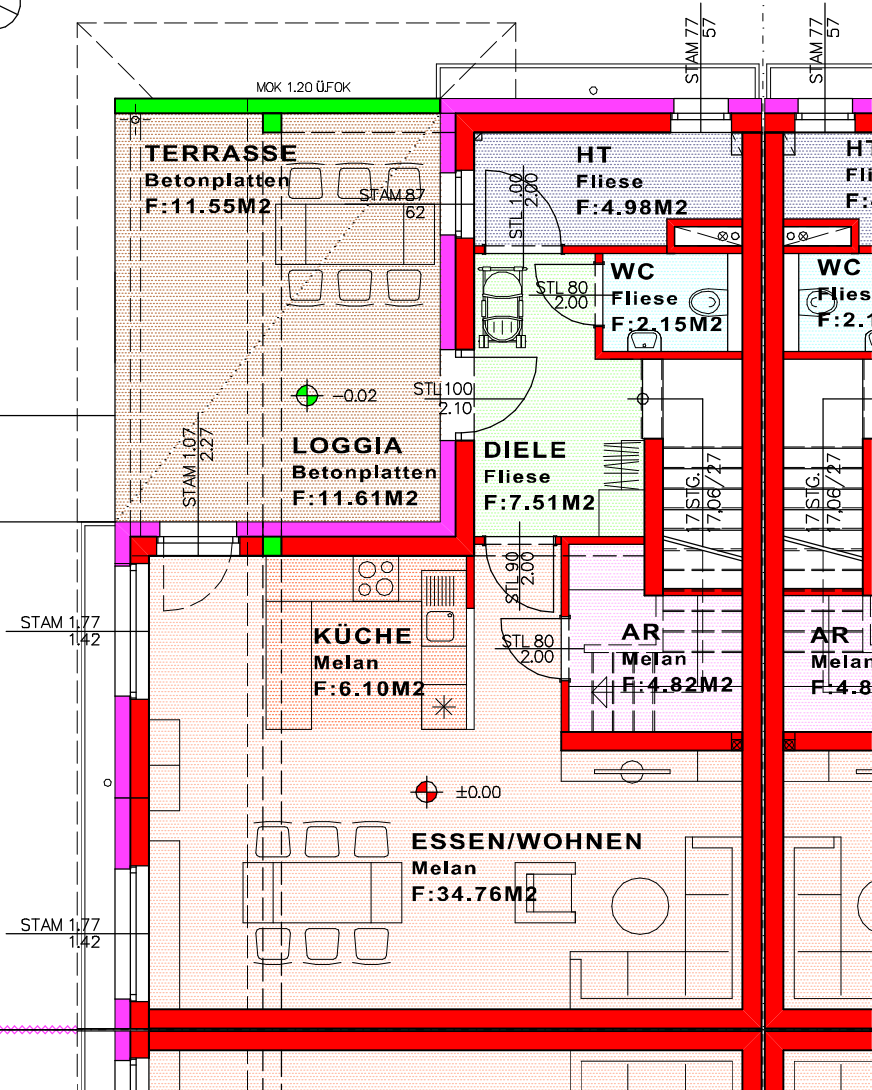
MOK 1.20 Ü.FOK

STAM 77
57

STAM 77
57

TERRASSE
Betonplatten
F:11.55M2

STAM 87
62

HT
Fliese
F:4.98M2

STL 1.00
2.00

HT
Fli
F:

WC
Fliese
F:2.15M2

STL 80
2.00

WC
Flies
F:2.1

−0.02

STL100
2.10

LOGGIA
Betonplatten
F:11.61M2

STAM 1.07
2.27

DIELE
Fliese
F:7.51M2

17 STG.
17,06/27

17 STG.
17,06/27

STL 90
2.00

STAM 1.77
1.42

KÜCHE
Melan
F:6.10M2

STL 80
2.00

AR
Melan
F:4.82M2

AR
Melan
F:4.8

±0.00

ESSEN/WOHNEN
Melan
F:34.76M2

STAM 1.77
1.42